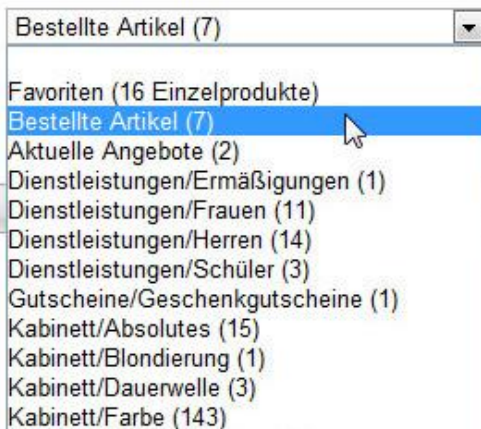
Bestellte Artikel (7)

Favoriten (16 Einzelprodukte)
Bestellte Artikel (7)
Aktuelle Angebote (2)
Dienstleistungen/Ermäßigungen (1)
Dienstleistungen/Frauen (11)
Dienstleistungen/Herren (14)
Dienstleistungen/Schüler (3)
Gutscheine/Geschenkgutscheine (1)
Kabinett/Absolutes (15)
Kabinett/Blondierung (1)
Kabinett/Dauerwelle (3)
Kabinett/Farbe (143)